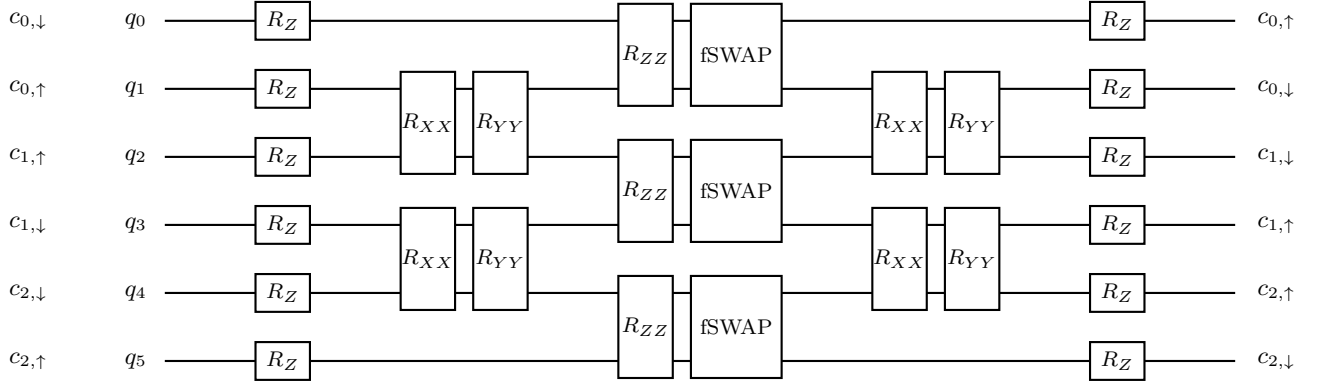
$c_{0,\downarrow}$ $q_0$ $R_Z$ $R_{ZZ}$ fSWAP $R_Z$ $c_{0,\uparrow}$

$c_{0,\uparrow}$ $q_1$ $R_Z$ $R_{XX}$ $R_{YY}$ $R_{XX}$ $R_{YY}$ $R_Z$ $c_{0,\downarrow}$

$c_{1,\uparrow}$ $q_2$ $R_Z$ $R_{ZZ}$ fSWAP $R_Z$ $c_{1,\downarrow}$

$c_{1,\downarrow}$ $q_3$ $R_Z$ $R_{XX}$ $R_{YY}$ $R_{XX}$ $R_{YY}$ $R_Z$ $c_{1,\uparrow}$

$c_{2,\downarrow}$ $q_4$ $R_Z$ $R_{ZZ}$ fSWAP $R_Z$ $c_{2,\uparrow}$

$c_{2,\uparrow}$ $q_5$ $R_Z$ $R_Z$ $c_{2,\downarrow}$